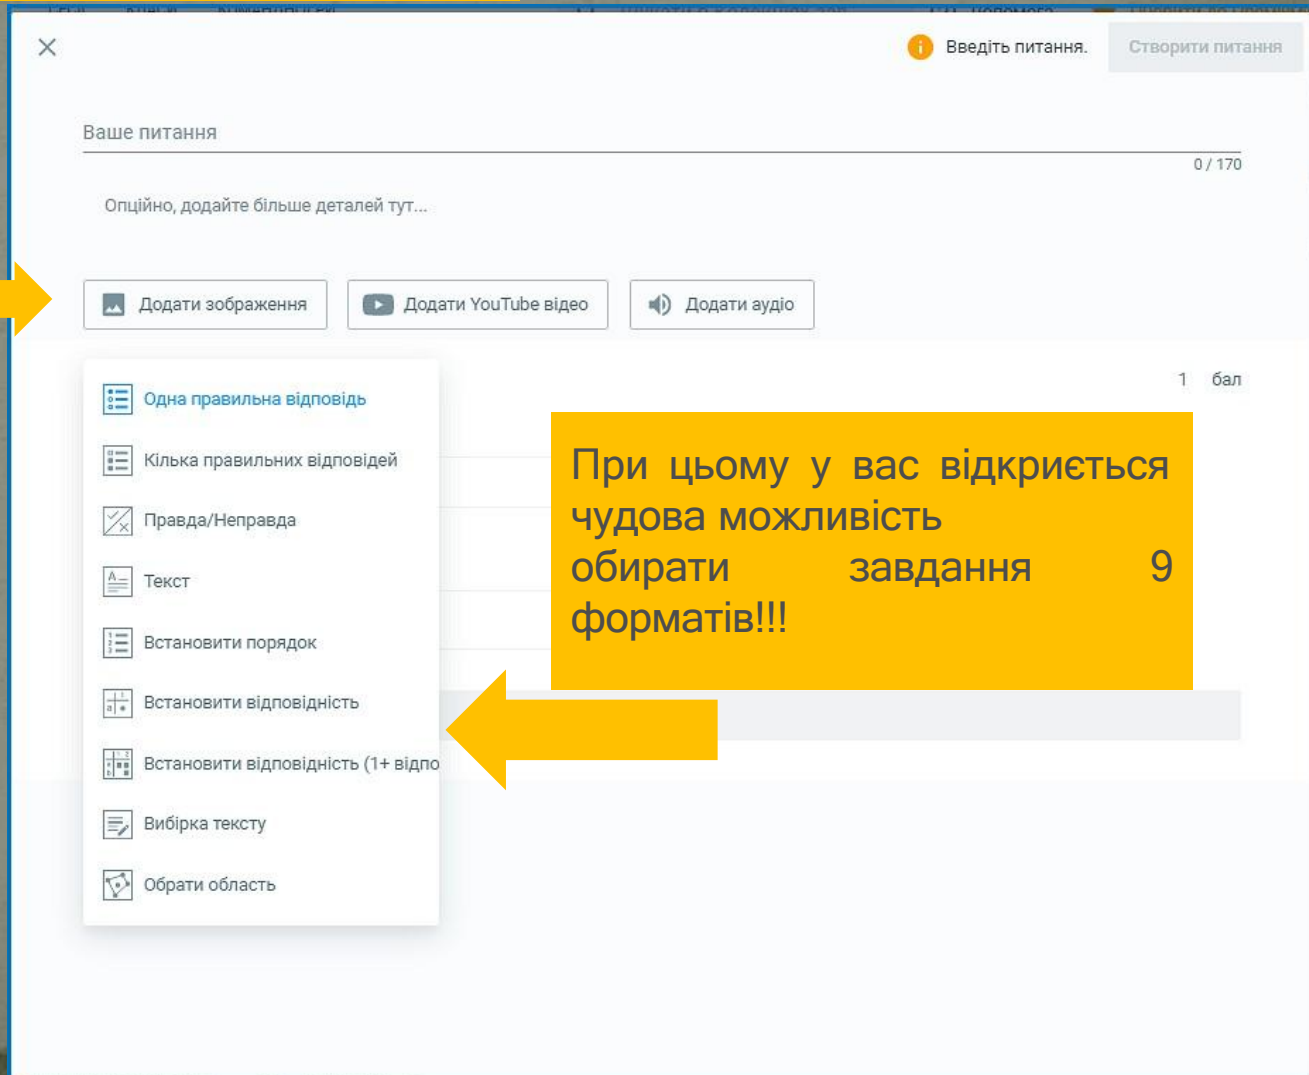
Введіть питання.

Створити питання

Ваше питання

0 / 170

Опційно, додайте більше деталей тут...

Додати зображення

Додати YouTube відео

Додати аудіо

1 бал

Одна правильна відповідь

Кількa правильних відповідей

Правда/Неправда

Текст

Встановити порядок

Встановити відповідність

Встановити відповідність (1+ відпо

Вибірка тексту

Обрати область

При цьому у вас відкриється чудова можливість обирати завдання 9 форматів!!!